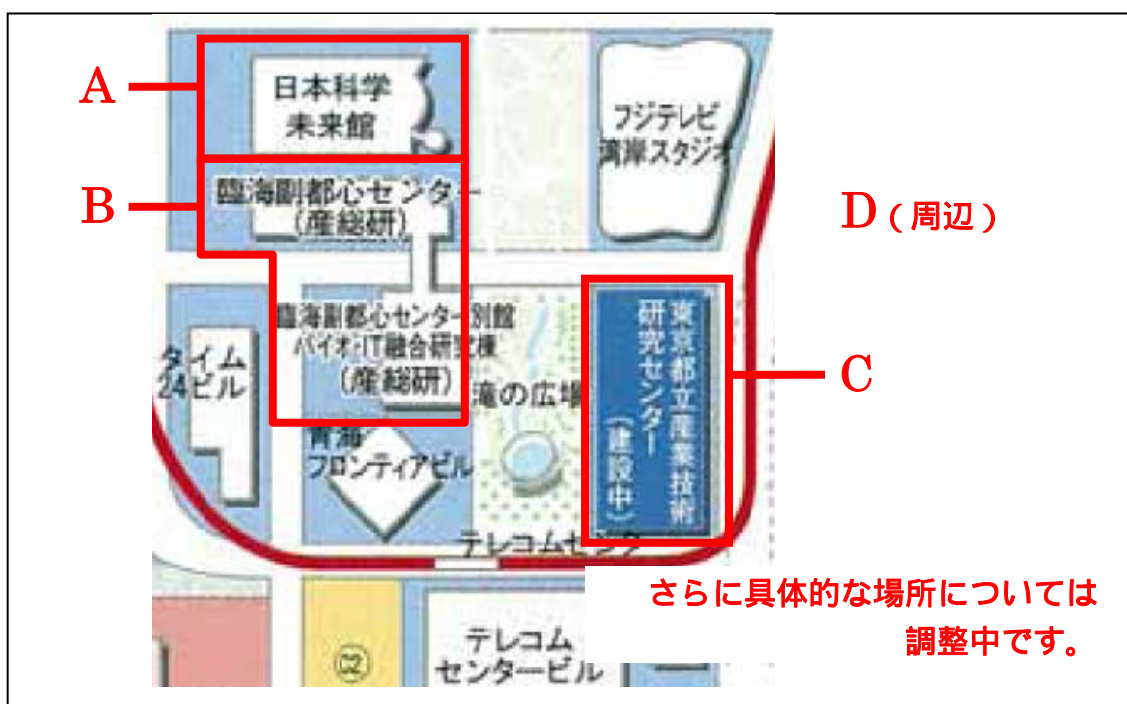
A
日本科学未来館
フジテレビ湾岸スタジオ
B
臨海副都心センター（産総研）
D（周辺）
臨海副都心センター別館 バイオ・IT融合研究棟（産総研）
タイム24ビル
東京都立産業技術研究センター（建設中）
C
滝の広場
青海フロンティアビル
テレコムセンター
さらに具体的な場所については調整中です。
㉒
テレコムセンタービル